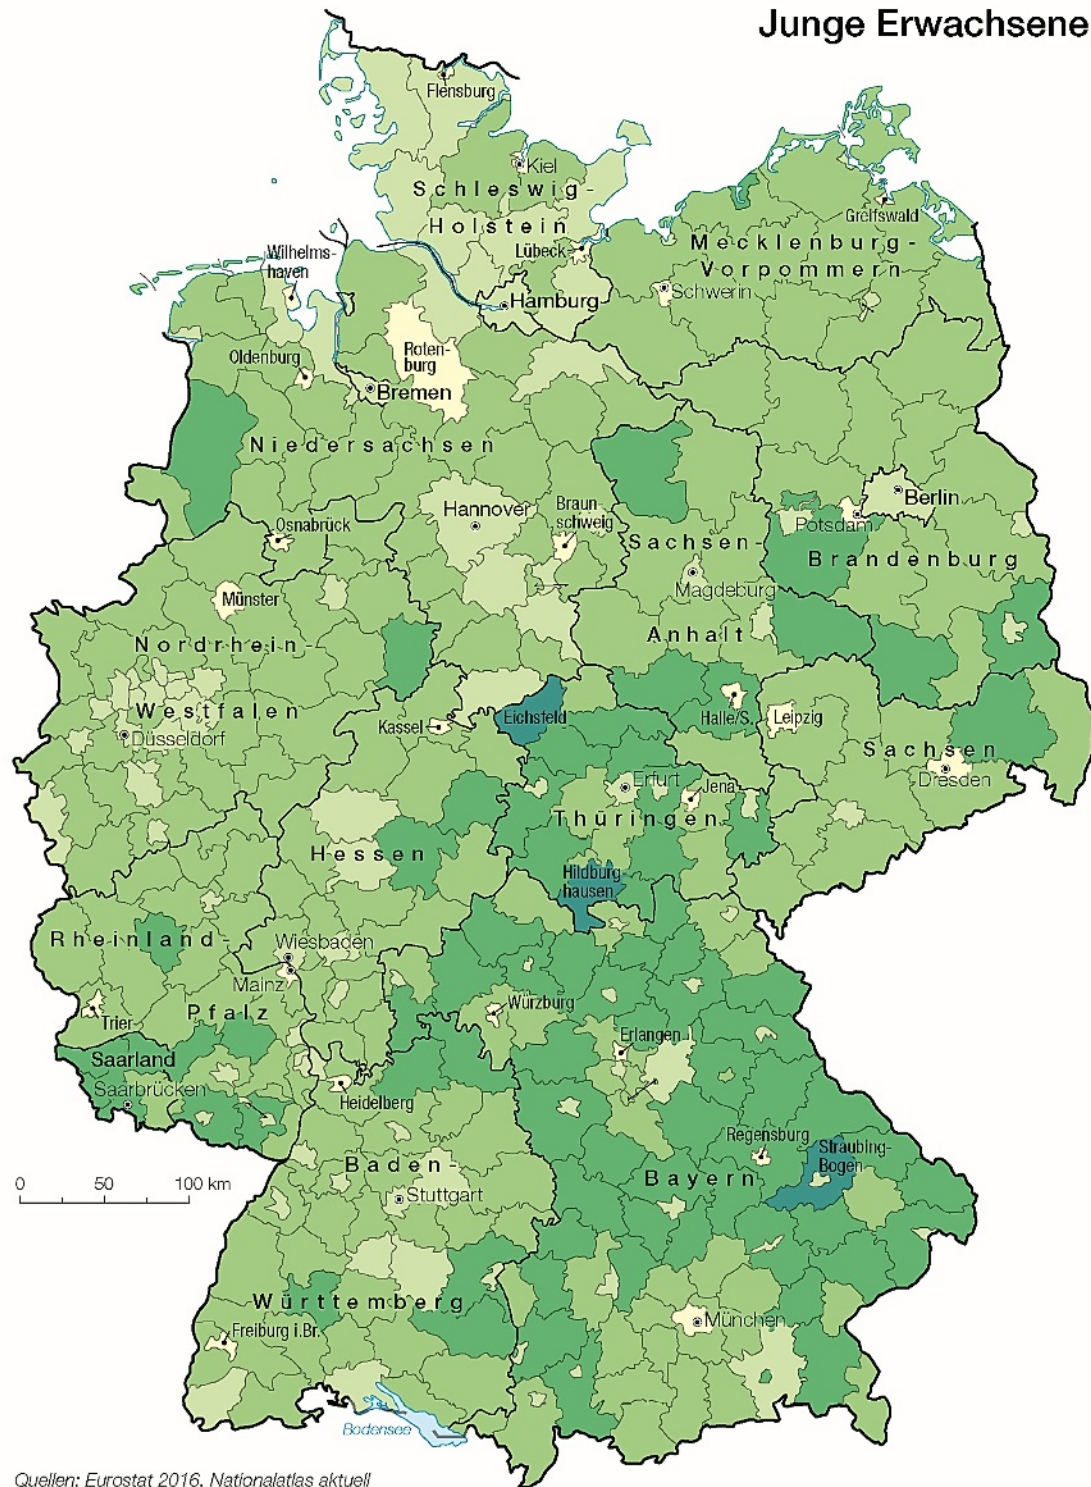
Junge Erwachsene

Flensburg
Kiel
Schleswig-
Holstein
Lübeck
Hamburg
Greifswald
Mecklenburg-
Vorpommern
Schwerin
Wilhelmshaven
Oldenburg
Rotenburg
Bremen
Niedersachsen
Hannover
Braunschweig
Berlin
Potsdam
Brandenburg
Osnabrück
Sachsen-
Magdeburg
Anhalt
Münster
Nordrhein-
Westfalen
Düsseldorf
Kassel
Eichsfeld
Halle/S.
Leipzig
Sachsen
Dresden
Erfurt
Jena
Thüringen
Hessen
Hildburghausen
Rheinland-
Pfalz
Wiesbaden
Mainz
Trier
Würzburg
Erlangen
Saarland
Saarbrücken
Heidelberg
Regensburg
Straubing-Bogen
Baden-
Stuttgart
Bayern
0
50
100 km
Württemberg
Freiburg i.Br.
München
Bodensee

Quellen: Eurostat 2016, Nationalatlas aktuell